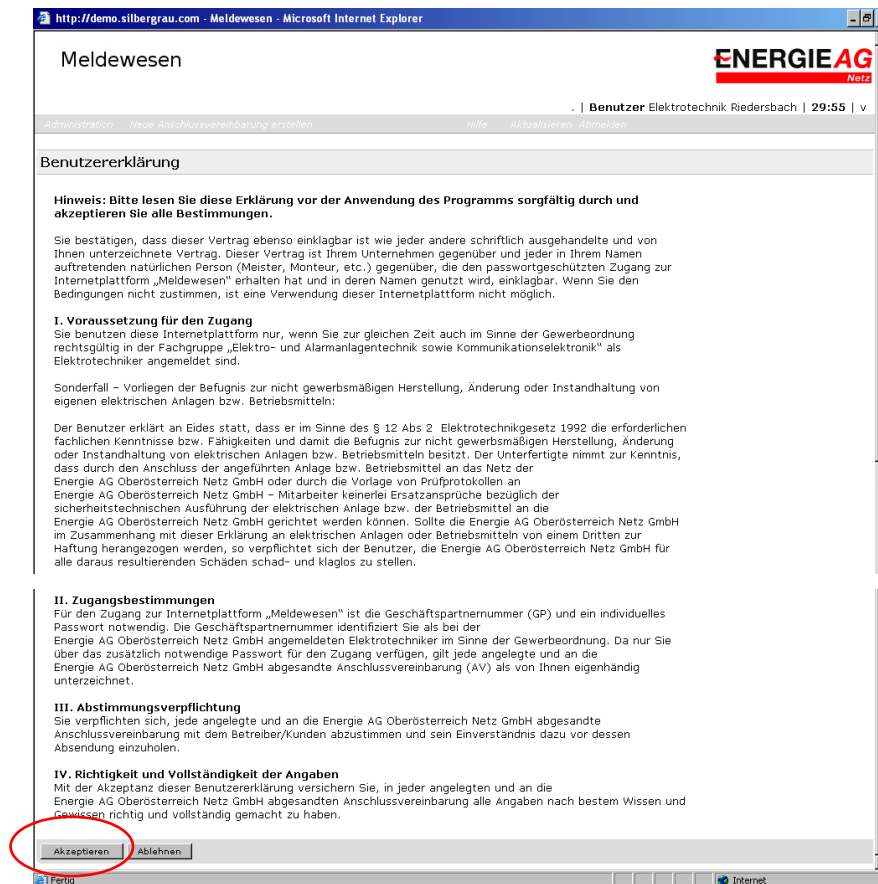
http://demo.silbergrau.com - Meldewesen - Microsoft Internet Explorer

Meldewesen

ENERGIE AG
Netz

. | Benutzer Elektrotechnik Riedersbach | 29:55 | v

Administration   Neue Anschlussvereinbarung erstellen   Hilfe   Aktualisieren   Abmelden

Benutzererklärung

Hinweis: Bitte lesen Sie diese Erklärung vor der Anwendung des Programms sorgfältig durch und akzeptieren Sie alle Bestimmungen.

Sie bestätigen, dass dieser Vertrag ebenso einklagbar ist wie jeder andere schriftlich ausgehandelte und von Ihnen unterzeichnete Vertrag. Dieser Vertrag ist Ihrem Unternehmen gegenüber und jeder in Ihrem Namen auftretenden natürlichen Person (Meister, Monteur, etc.) gegenüber, die den passwortgeschützten Zugang zur Internetplattform „Meldewesen" erhalten hat und in deren Namen genutzt wird, einklagbar. Wenn Sie den Bedingungen nicht zustimmen, ist eine Verwendung dieser Internetplattform nicht möglich.

I. Voraussetzung für den Zugang
Sie benutzen diese Internetplattform nur, wenn Sie zur gleichen Zeit auch im Sinne der Gewerbeordnung rechtsgültig in der Fachgruppe „Elektro- und Alarmanlagentechnik sowie Kommunikationselektronik" als Elektrotechniker angemeldet sind.

Sonderfall – Vorliegen der Befugnis zur nicht gewerbsmäßigen Herstellung, Änderung oder Instandhaltung von eigenen elektrischen Anlagen bzw. Betriebsmitteln:

Der Benutzer erklärt an Eides statt, dass er im Sinne des § 12 Abs 2 Elektrotechnikgesetz 1992 die erforderlichen fachlichen Kenntnisse bzw. Fähigkeiten und damit die Befugnis zur nicht gewerbsmäßigen Herstellung, Änderung oder Instandhaltung von elektrischen Anlagen bzw. Betriebsmitteln besitzt. Der Unterfertigte nimmt zur Kenntnis, dass durch den Anschluss der angeführten Anlage bzw. Betriebsmittel an das Netz der Energie AG Oberösterreich Netz GmbH oder durch die Vorlage von Prüfprotokollen an Energie AG Oberösterreich Netz GmbH – Mitarbeiter keinerlei Ersatzansprüche bezüglich der sicherheitstechnischen Ausführung der elektrischen Anlage bzw. der Betriebsmittel an die Energie AG Oberösterreich Netz GmbH gerichtet werden können. Sollte die Energie AG Oberösterreich Netz GmbH im Zusammenhang mit dieser Erklärung an elektrischen Anlagen oder Betriebsmitteln von einem Dritten zur Haftung herangezogen werden, so verpflichtet sich der Benutzer, die Energie AG Oberösterreich Netz GmbH für alle daraus resultierenden Schäden schad- und klaglos zu stellen.

II. Zugangsbestimmungen
Für den Zugang zur Internetplattform „Meldewesen" ist die Geschäftspartnernummer (GP) und ein individuelles Passwort notwendig. Die Geschäftspartnernummer identifiziert Sie als bei der Energie AG Oberösterreich Netz GmbH angemeldeten Elektrotechniker im Sinne der Gewerbeordnung. Da nur Sie über das zusätzlich notwendige Passwort für den Zugang verfügen, gilt jede angelegte und an die Energie AG Oberösterreich Netz GmbH abgesandte Anschlussvereinbarung (AV) als von Ihnen eigenhändig unterzeichnet.

III. Abstimmungsverpflichtung
Sie verpflichten sich, jede angelegte und an die Energie AG Oberösterreich Netz GmbH abgesandte Anschlussvereinbarung mit dem Betreiber/Kunden abzustimmen und sein Einverständnis dazu vor dessen Absendung einzuholen.

IV. Richtigkeit und Vollständigkeit der Angaben
Mit der Akzeptanz dieser Benutzererklärung versichern Sie, in jeder angelegten und an die Energie AG Oberösterreich Netz GmbH abgesandten Anschlussvereinbarung alle Angaben nach bestem Wissen und Gewissen richtig und vollständig gemacht zu haben.

Akzeptieren   Ablehnen

Fertig   Internet